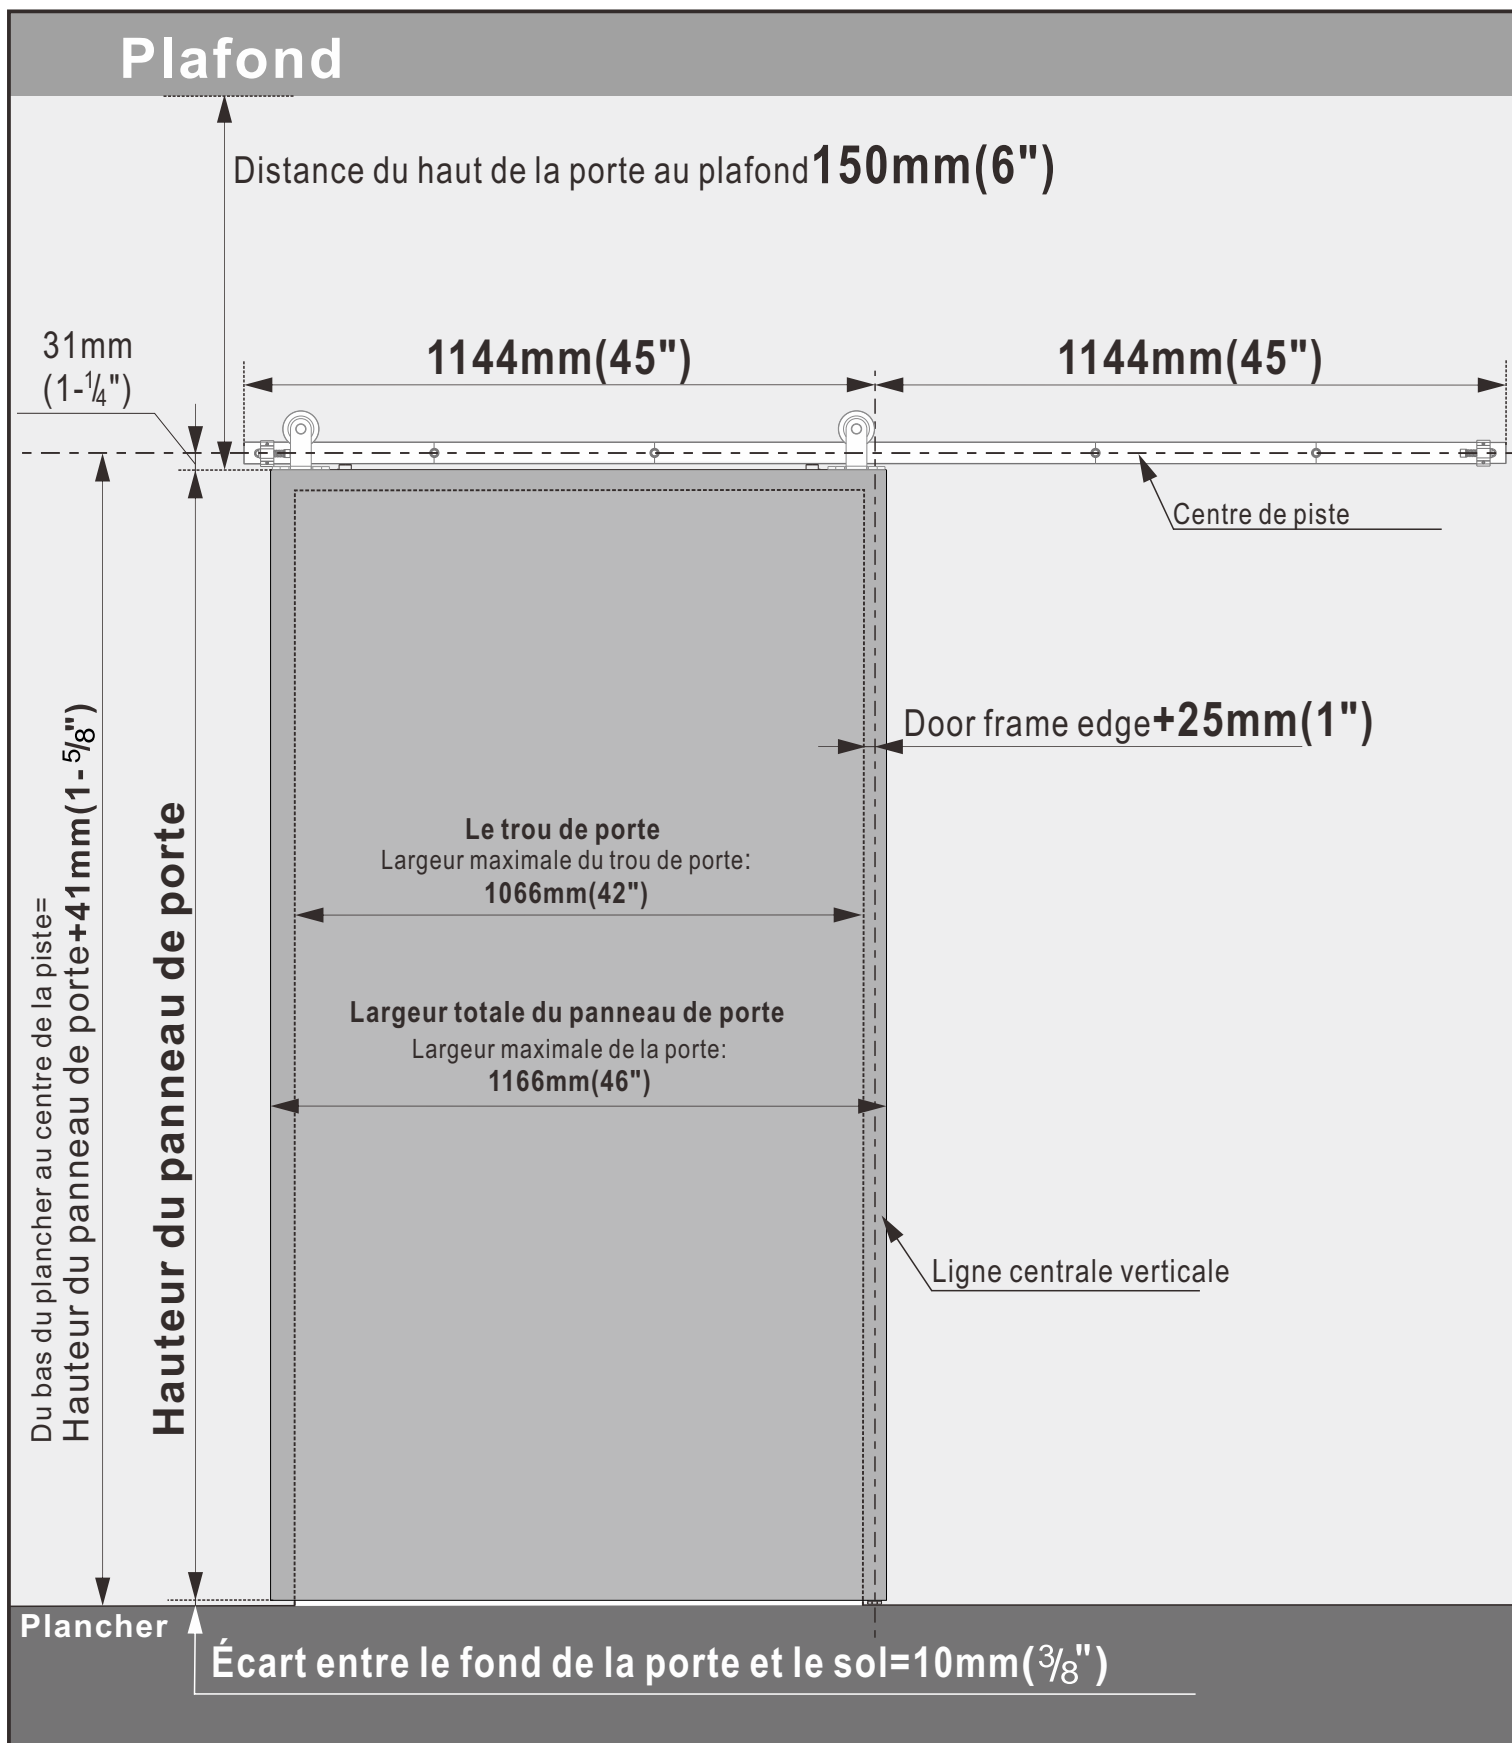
Plafond

Distance du haut de la porte au plafond150mm(6")

31mm
(1-$\frac{1}{4}$")

1144mm(45")

1144mm(45")

Centre de piste

Door frame edge+25mm(1")

Le trou de porte
Largeur maximale du trou de porte:
1066mm(42")

Largeur totale du panneau de porte
Largeur maximale de la porte:
1166mm(46")

Ligne centrale verticale

Du bas du plancher au centre de la piste=
Hauteur du panneau de porte+41mm(1-$\frac{5}{8}$")

Hauteur du panneau de porte

Plancher

Écart entre le fond de la porte et le sol=10mm($\frac{3}{8}$")